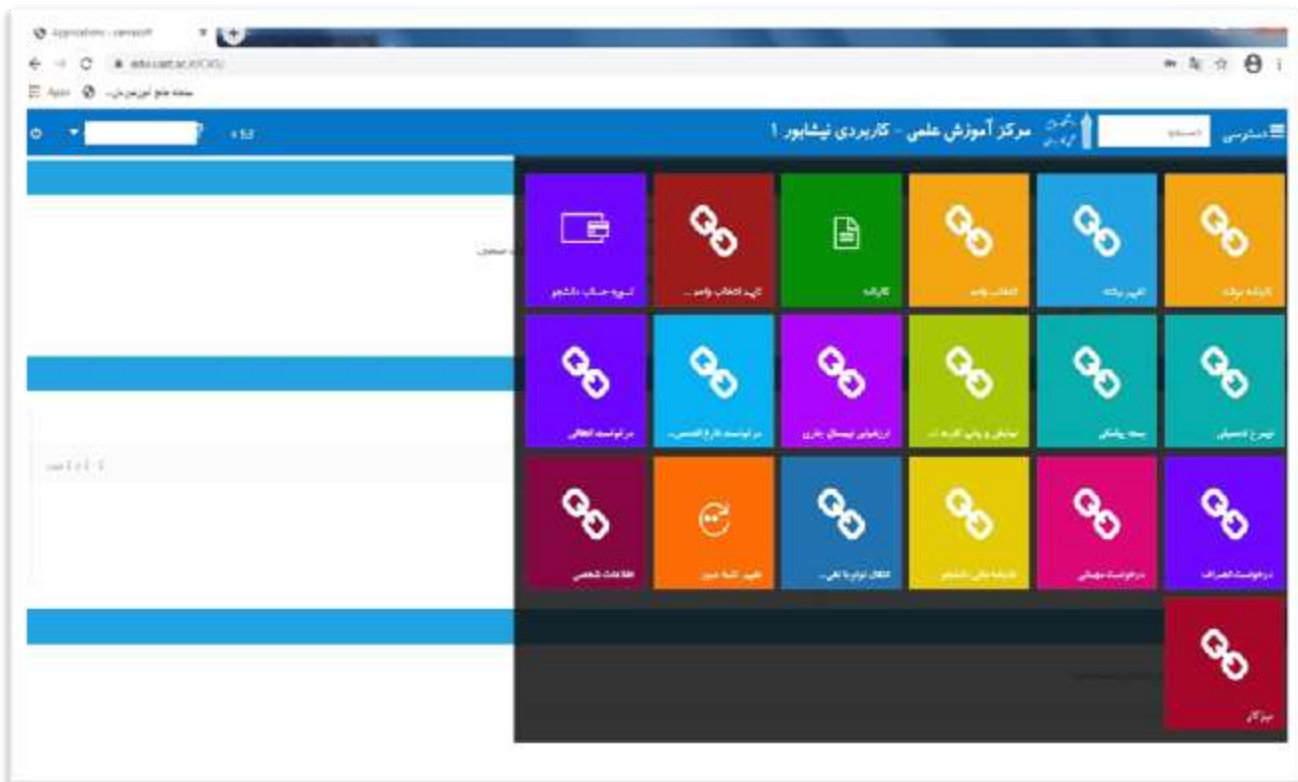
Applications - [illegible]

Apps صفحه جامع آموزش دان...

مرکز آموزش علمی - کاربردی نیشابور ۱

دسترسی

تسویه حساب دانشجو
تایید انتخاب واحد ...
کارنامه
انتخاب واحد
تایید برنامه
کارنامه ترمی
درخواست انتقالی
درخواست تاریخ امتحان ...
ارزشیابی نیمسال جاری
نمایش و چاپ کارت ...
سوال پاسخ
تعهد تحصیلی
اطلاعات شخصی
تغییر کلمه عبور
انتقال توام با تغی...
کارنامه مالی دانشجو
درخواست مهمانی
درخواست انصراف
میز کار